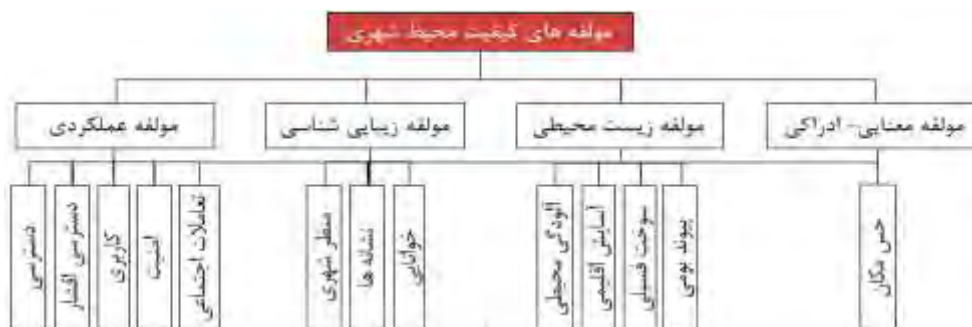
مولفه های کیفیت محیط شهری

مولفه معنایی- ادراکی

حس مکان

مولفه زیست محیطی

پیوند بومی

سوخت فسیلی

آسایش اقلیمی

آلودگی محیطی

مولفه زیبایی شناسی

خوانایی

نشانه ها

منظر شهری

مولفه عملکردی

تعاملات اجتماعی

امنیت

کاربری

دسترسی اقشار

دسترسی